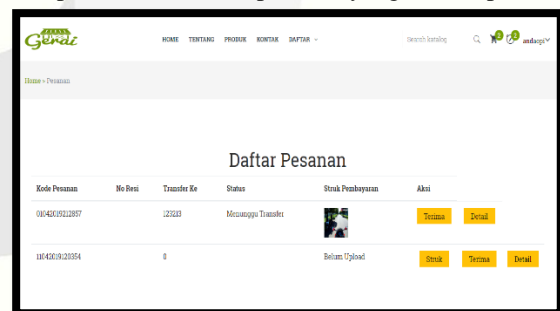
Gerai

HOME TENTANG PRODUK KONTAK DAFTAR

Search katalog

2 1 andaogi

Home » Pesanan

Daftar Pesanan

| Kode Pesanan | No Resi | Transfer Ke | Status | Struk Pembayaran | Aksi | |
|---|---|---|---|---|---|---|
| 01042019212857 | | 123123 | Menunggu Transfer | | Terima | Detail |
| 11042019120354 | | 0 | | Belum Upload | Struk | Terima | Detail |